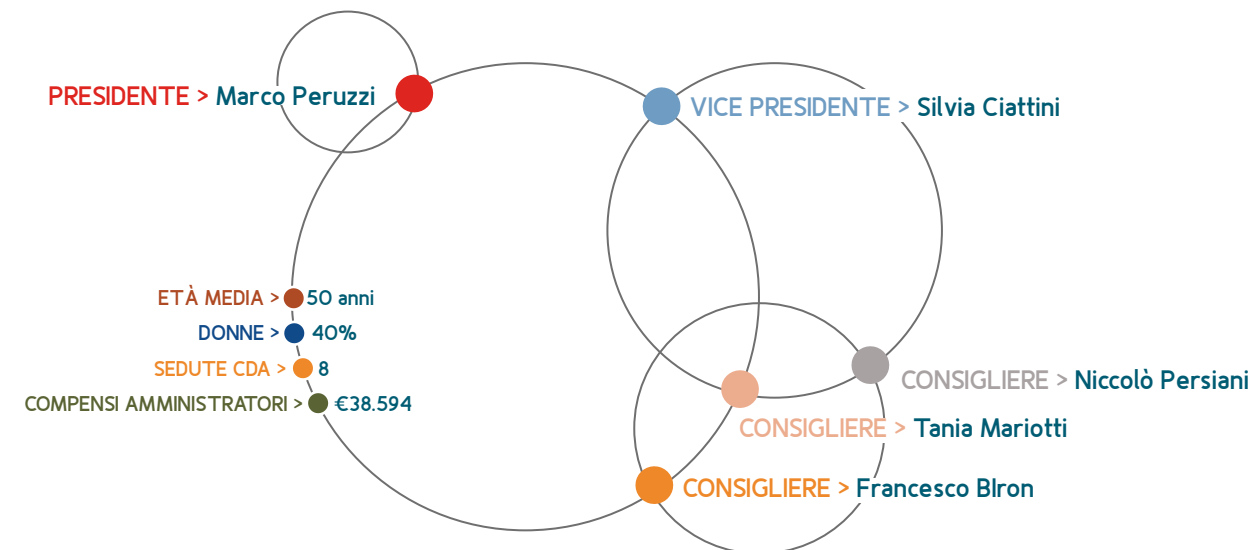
PRESIDENTE > Marco Peruzzi

VICE PRESIDENTE > Silvia Ciattini

ETÀ MEDIA > 50 anni
DONNE > 40%
SEDUTE CDA > 8
COMPENSI AMMINISTRATORI > €38.594

CONSIGLIERE > Niccolò Persiani

CONSIGLIERE > Tania Mariotti

CONSIGLIERE > Francesco Blron